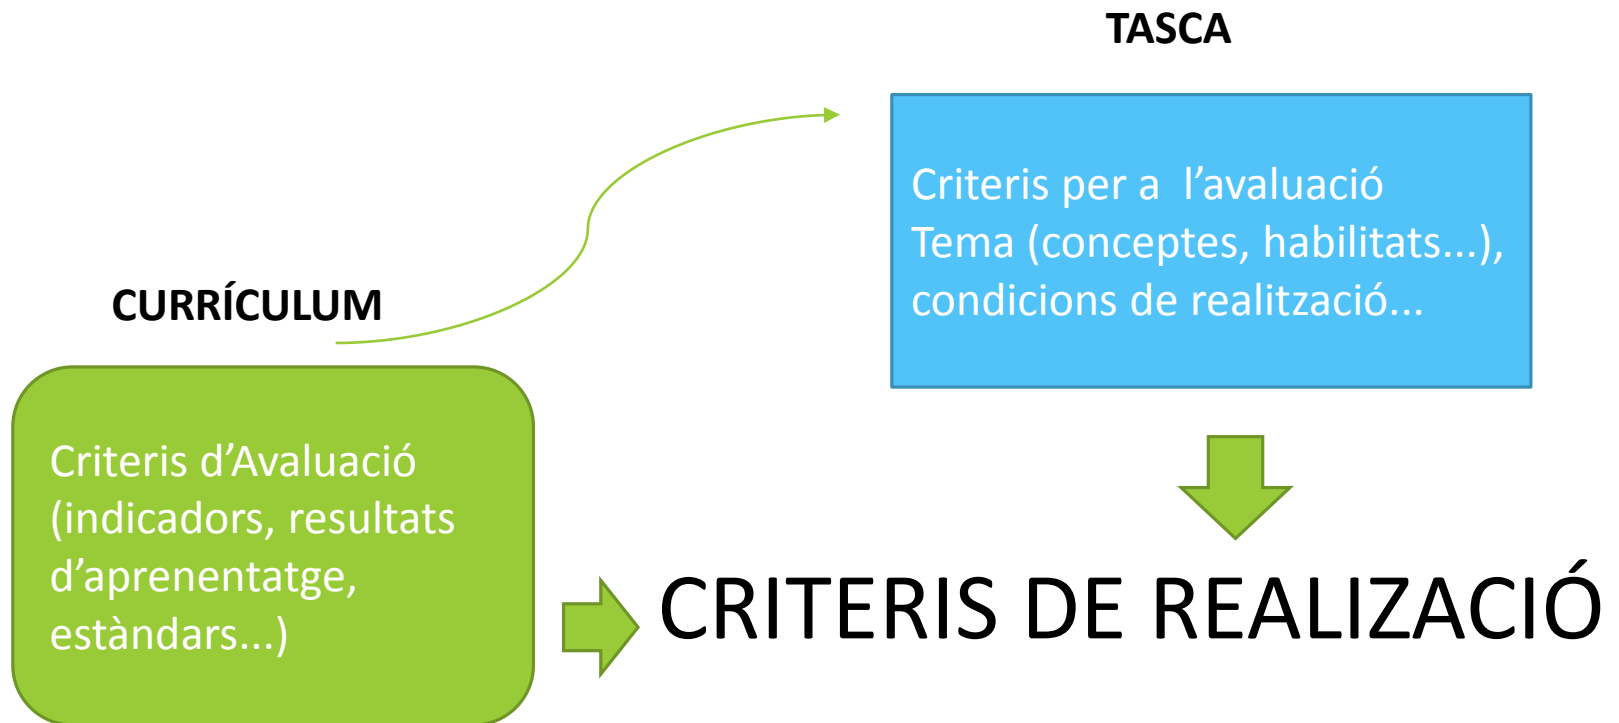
TASCA

Criteris per a l’avaluació
Tema (conceptes, habilitats...), condicions de realització...

CURRÍCULUM

Criteris d’Avaluació (indicadors, resultats d’aprenentatge, estàndars...)

CRITERIS DE REALIZACIÓ